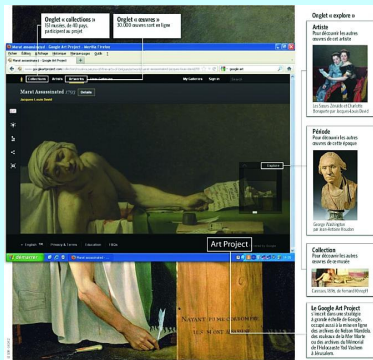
Onglet « collections »
150 musées, de 40 pays, participent au projet

Onglet « œuvres »
30.000 œuvres sont en ligne

Marat Assassinated - Google Art Project - Mozilla Firefox

Fichier Édition Affichage Historique Marque-pages Outils ?

Marat Assassinated - Google Art Project

Collections Artists Artworks

My Galleries Sign In

Marat Assassinated (1793) Details

Jacques-Louis David

Explore

English Privacy & Terms Education FAQs

Art Project

Onglet « explore »

Artiste
Pour découvrir les autres œuvres de cet artiste

Les Sœurs Zénaïde et Charlotte Bonaparte par Jacques-Louis David

Période
Pour découvrir les autres œuvres de cette époque

George Washington par Jean-Antoine Houdon

Collection
Pour découvrir les autres œuvres du musée

Caresses, 1896, de Fernand Khnopff

Le Google Art Project
s'inscrit dans une stratégie à grande échelle de Google, occupé aussi à la mise en ligne des archives de Nelson Mandela, des rouleaux de la Mer Morte ou des archives du Mémorial de l'Holocauste Yad Vashem à Jérusalem.

N'AYANT PAS PU ME CORROMPRE